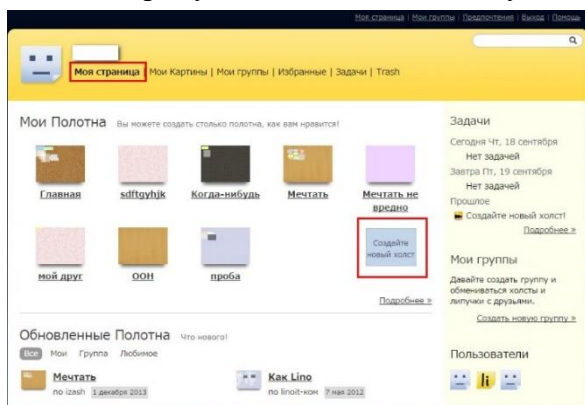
Моя страница | Мои группы | Предпочтения | Выход | Помощь

Моя страница | Мои Картины | Мои группы | Избранные | Задачи | Trash

Мои Полотна Вы можете создать столько полотна, как вам нравится!

Главная
sdftgyhjk
Когда-нибудь
Мечтать
Мечтать не вредно
мой друг
ООН
проба
Создайте новый холст

Подробнее »

Обновленные Полотна Что нового!

Все Мои Группа Любимое

Мечтать
по izash 1 декабря 2013

Как Lino
по linoit-ком 7 мая 2012

Задачи

Сегодня Чт, 18 сентября
Нет задачей
Завтра Пт, 19 сентября
Нет задачей
Прошлое
Создайте новый холст!
Подробнее »

Мои группы

Давайте создать группу и обмениваться холсты и липучки с друзьями.

Создать новую группу »

Пользователи